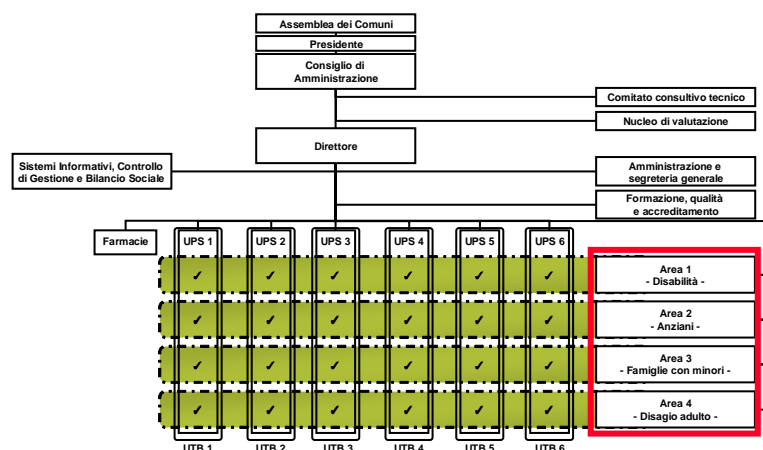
Assemblea dei Comuni

Presidente

Consiglio di Amministrazione

Comitato consultivo tecnico

Nucleo di valutazione

Direttore

Sistemi Informativi, Controllo di Gestione e Bilancio Sociale

Amministrazione e segreteria generale

Formazione, qualità e accreditamento

Farmacie

| UPS 1 | UPS 2 | UPS 3 | UPS 4 | UPS 5 | UPS 6 | |
|---|---|---|---|---|---|---|
| ✓ | ✓ | ✓ | ✓ | ✓ | ✓ | Area 1 - Disabilità - |
| ✓ | ✓ | ✓ | ✓ | ✓ | ✓ | Area 2 - Anziani - |
| ✓ | ✓ | ✓ | ✓ | ✓ | ✓ | Area 3 - Famiglie con minori - |
| ✓ | ✓ | ✓ | ✓ | ✓ | ✓ | Area 4 - Disagio adulto - |
| UTB 1 | UTB 2 | UTB 3 | UTB 4 | UTB 5 | UTB 6 | |